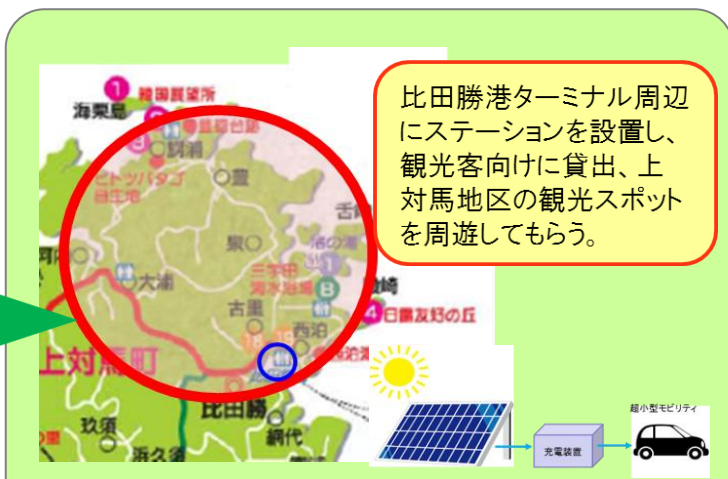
比田勝港ターミナル周辺にステーションを設置し、観光客向けに貸出、上対馬地区の観光スポットを周遊してもらう。

1 韓国展望所
海栗島
鰐浦
ヒトツバタゴ自生地
豊
舌
泉
大浦
三宇田海水浴場
古里
西泊
4 日露友好の丘
上対馬町
比田勝
網代
玖須
浜久須

充電装置
超小型モビリティ